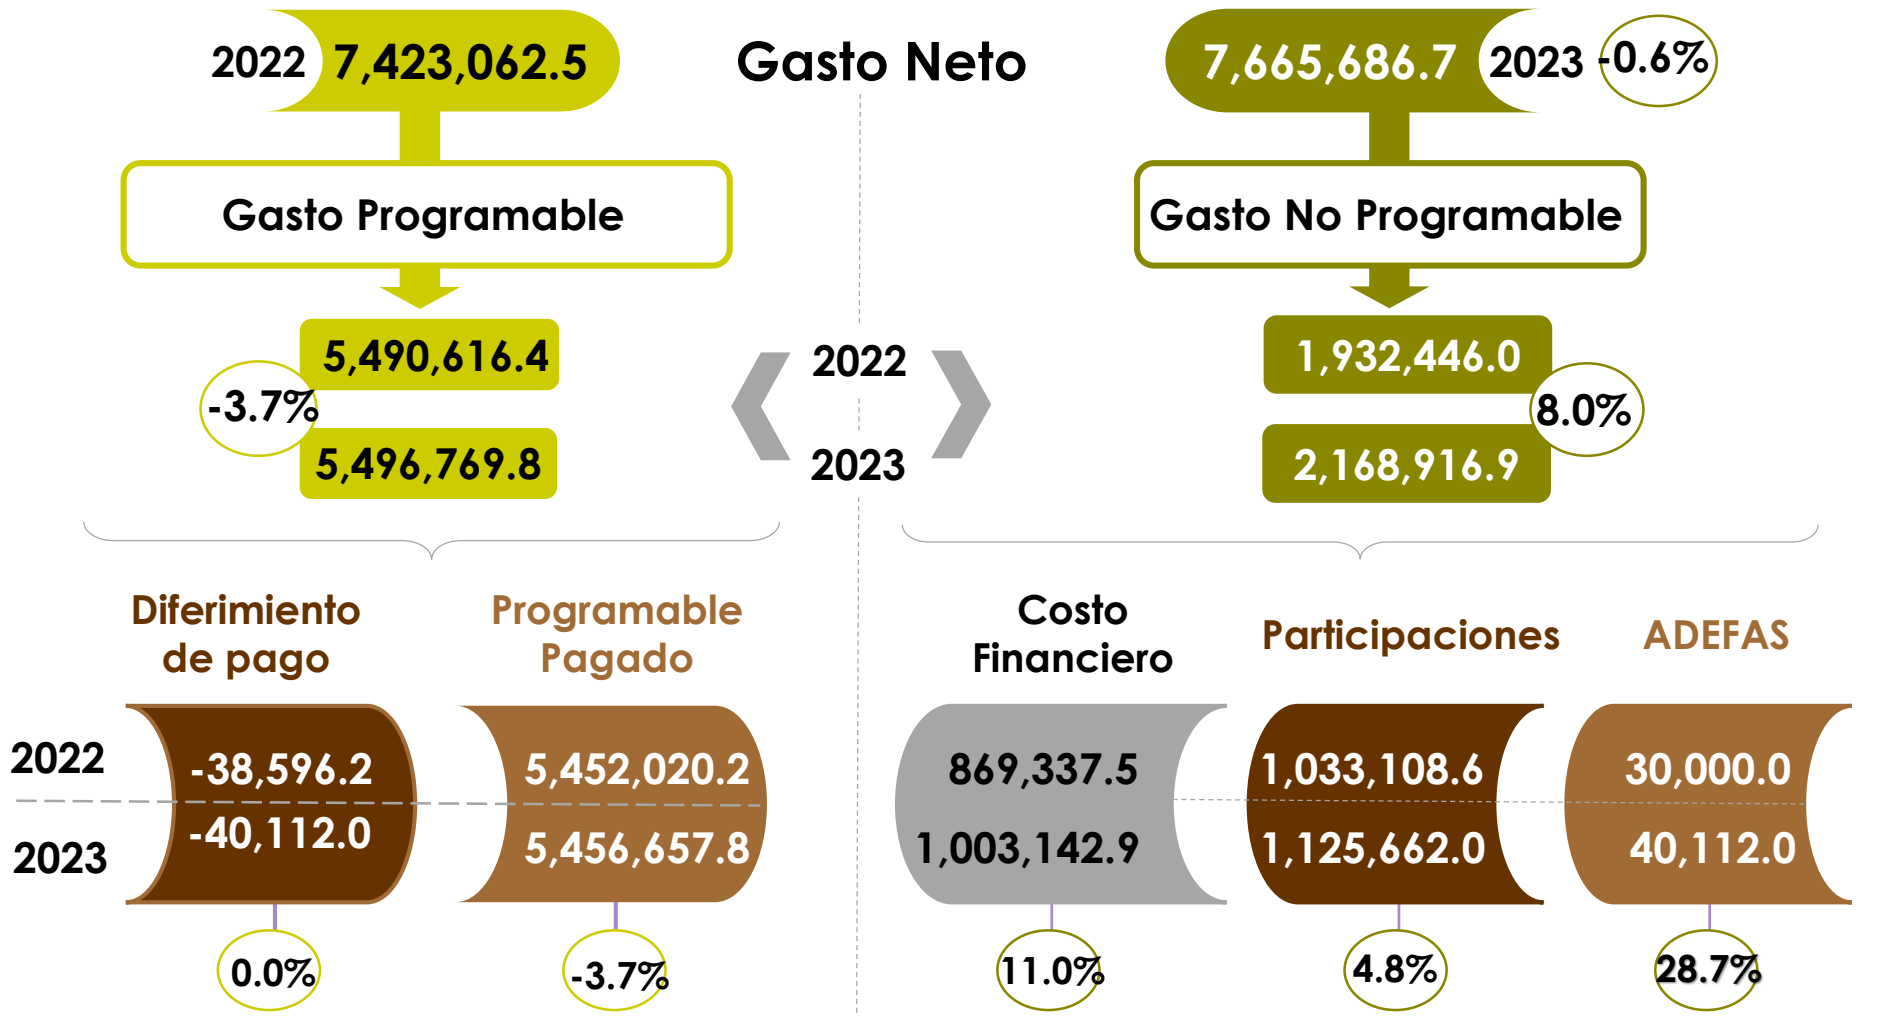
2022 7,423,062.5

Gasto Neto

7,665,686.7 2023 -0.6%

Gasto Programable

Gasto No Programable

5,490,616.4
-3.7%
5,496,769.8

2022
2023

1,932,446.0
8.0%
2,168,916.9

Diferimiento de pago

Programable Pagado

Costo Financiero

Participaciones

ADEFAS

2022
2023

-38,596.2
-40,112.0

5,452,020.2
5,456,657.8

869,337.5
1,003,142.9

1,033,108.6
1,125,662.0

30,000.0
40,112.0

0.0%

-3.7%

11.0%

4.8%

28.7%